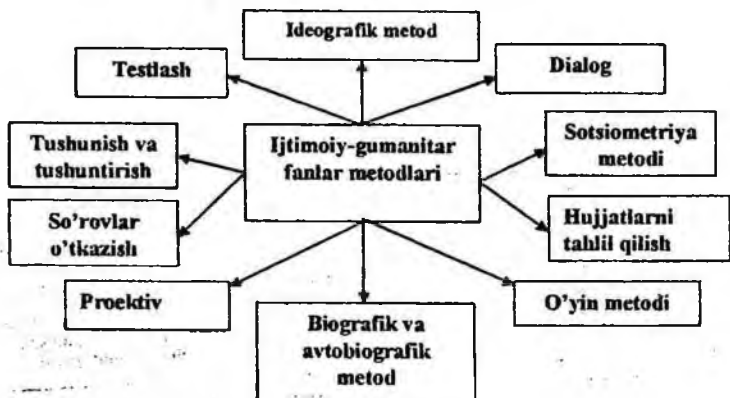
Ideografik metod

Testlash

Dialog

Tushunish va tushuntirish

Ijtimoiy-gumanitar fanlar metodlari

Sotsiometriya metodi

So'rovlar o'tkazish

Hujjatlarni tahlil qilish

Proektiv

O'yin metodi

Biografik va avtobiografik metod